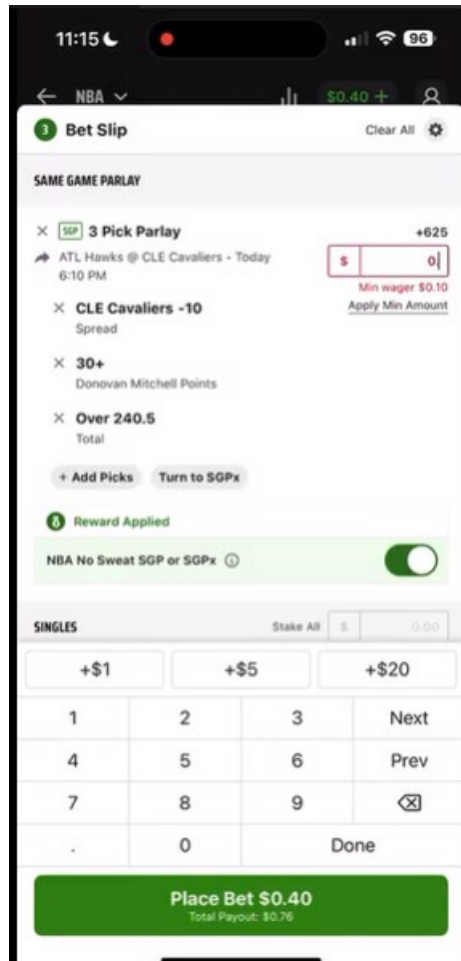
11:15

96

NBA

$0.40 +

3 Bet Slip

Clear All

SAME GAME PARLAY

SGP 3 Pick Parlay

+625

ATL Hawks @ CLE Cavaliers - Today 6:10 PM

$ 0

Min wager $0.10

Apply Min Amount

CLE Cavaliers -10

Spread

30+

Donovan Mitchell Points

Over 240.5

Total

+ Add Picks

Turn to SGPx

Reward Applied

NBA No Sweat SGP or SGPx

SINGLES

Stake All

$

0.00

+$1

+$5

+$20

| 1 | 2 | 3 | Next |
|---|---|---|---|
| 4 | 5 | 6 | Prev |
| 7 | 8 | 9 | ⌫ |
| . | 0 | Done | |

Place Bet $0.40

Total Payout: $0.76